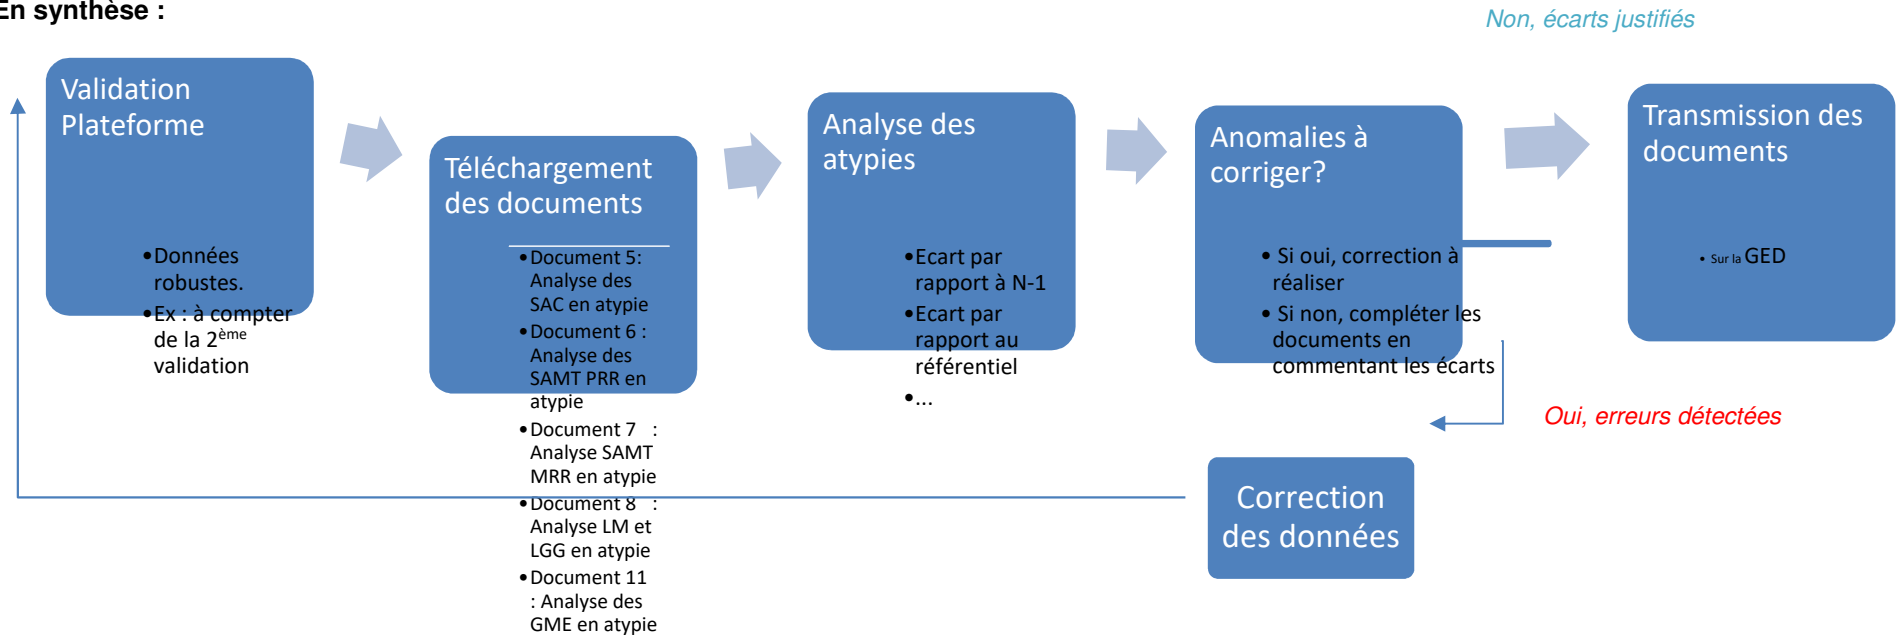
En synthèse :

Non, écarts justifiés

Validation Plateforme

•Données robustes.
•Ex : à compter de la 2$^{ème}$ validation

Téléchargement des documents

•Document 5: Analyse des SAC en atypie
•Document 6 : Analyse des SAMT PRR en atypie
•Document 7 : Analyse SAMT MRR en atypie
•Document 8 : Analyse LM et LGG en atypie
•Document 11 : Analyse des GME en atypie

Analyse des atypies

•Ecart par rapport à N-1
•Ecart par rapport au référentiel
•...

Anomalies à corriger?

• Si oui, correction à réaliser
• Si non, compléter les documents en commentant les écarts

Transmission des documents

• Sur la GED

Oui, erreurs détectées

Correction des données